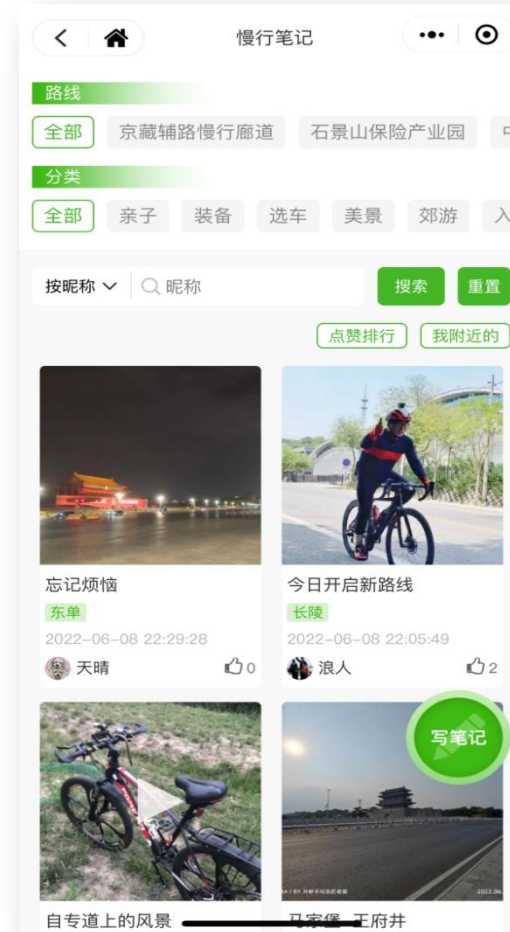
慢行笔记

路线

全部 京藏辅路慢行廊道 石景山保险产业园 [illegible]

分类

全部 亲子 装备 选车 美景 郊游 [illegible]

按昵称 昵称 搜索 重置

点赞排行 我附近的

忘记烦恼
东单
2022-06-08 22:29:28
天晴 0

今日开启新路线
长陵
2022-06-08 22:05:49
浪人 2

写笔记

自专道上的风景

马家堡 王府井